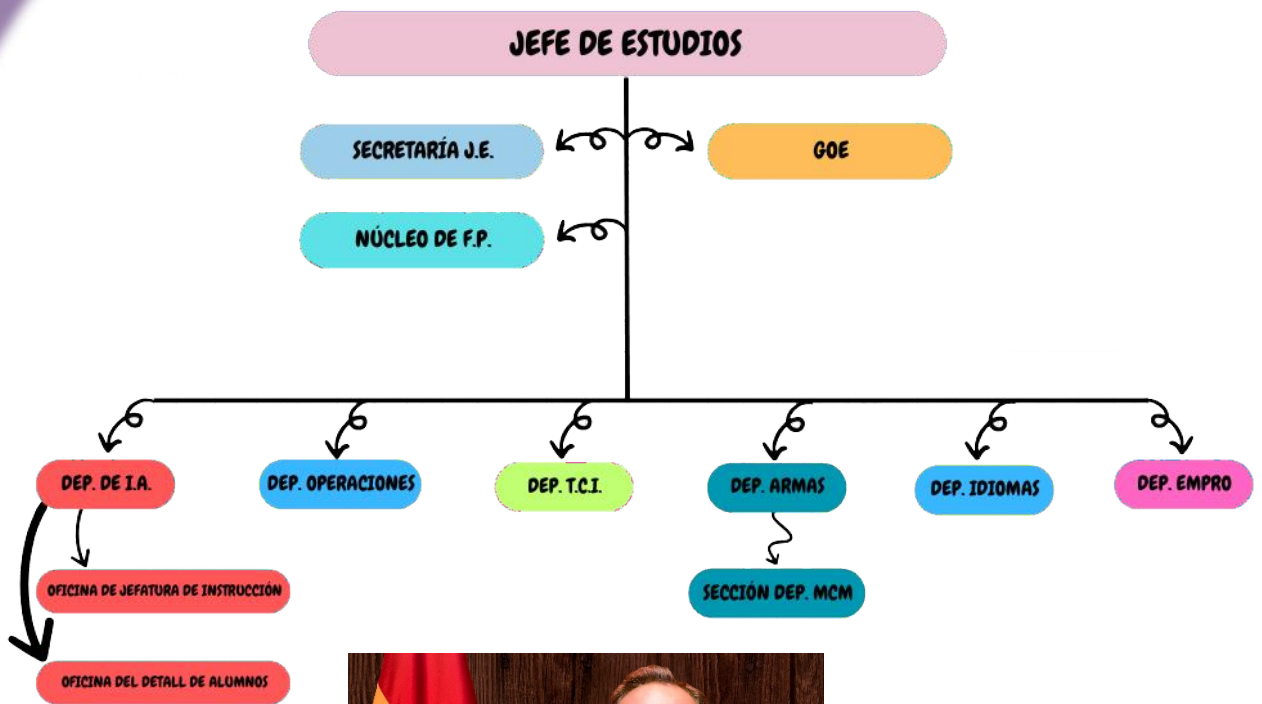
JEFE DE ESTUDIOS

SECRETARÍA J.E.

GOE

NÚCLEO DE F.P.

DEP. DE I.A.

DEP. OPERACIONES

DEP. T.C.I.

DEP. ARMAS

DEP. IDIOMAS

DEP. EMPRO

OFICINA DE JEFATURA DE INSTRUCCIÓN

SECCIÓN DEP. MCM

OFICINA DEL DETALL DE ALUMNOS